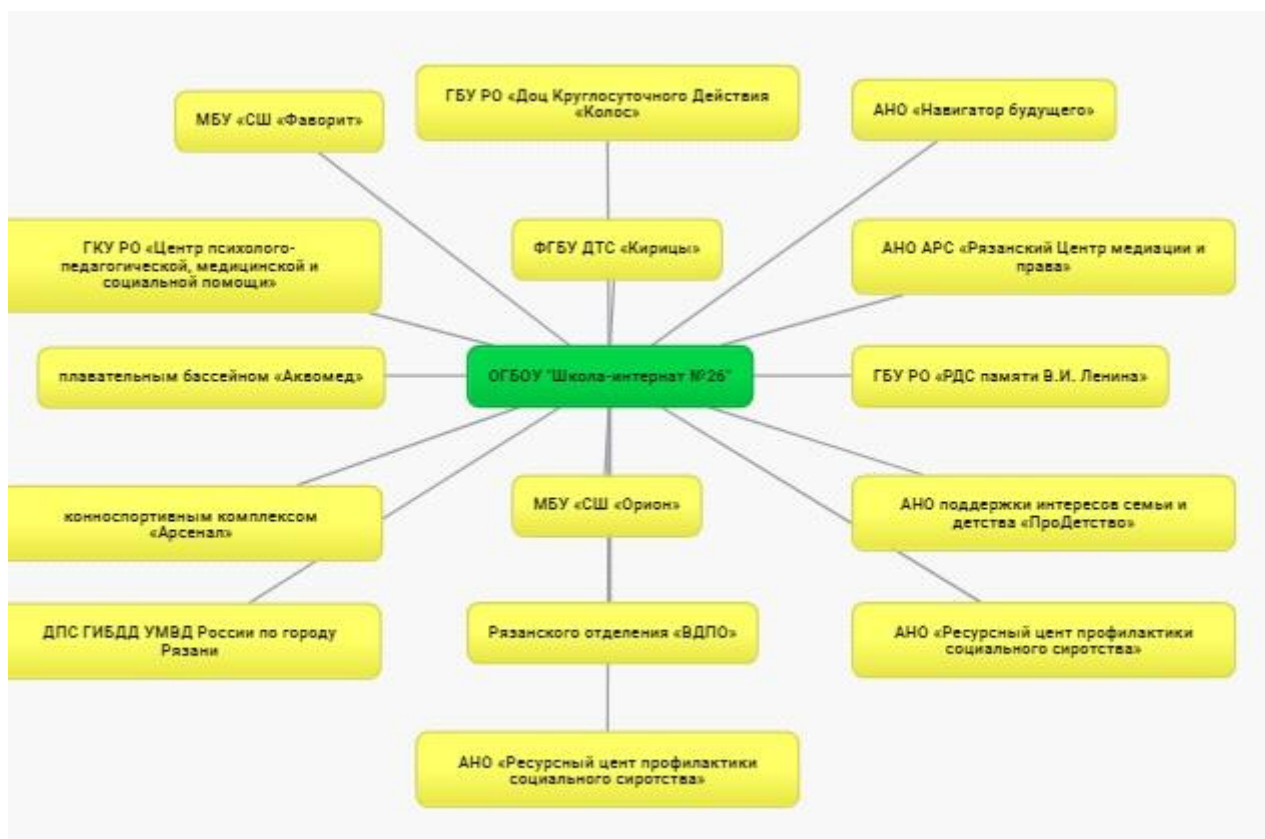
МБУ «СШ «Фаворит»

ГБУ РО «Доц Круглосуточного Действия «Колос»

АНО «Навигатор будущего»

ГКУ РО «Центр психолого-педагогической, медицинской и социальной помощи»

ФГБУ ДТС «Кирицы»

АНО АРС «Рязанский Центр медиации и права»

плавательным бассейном «Аквомед»

ОГБОУ "Школа-интернат №26"

ГБУ РО «РДС памяти В.И. Ленина»

конноспортивным комплексом «Арсенал»

МБУ «СШ «Орион»

АНО поддержки интересов семьи и детства «ПроДетство»

ДПС ГИБДД УМВД России по городу Рязани

Рязанского отделения «ВДПО»

АНО «Ресурсный цент профилактики социального сиротства»

АНО «Ресурсный цент профилактики социального сиротства»